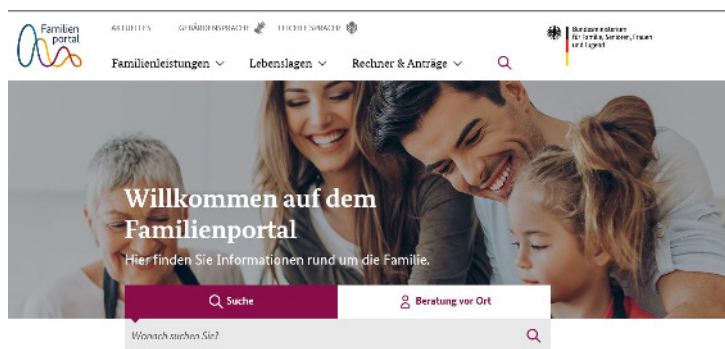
Familien portal

AKTUELLES GEBÄRDENSPRACHE LEICHTE SPRACHE

Bundesministerium für Familie, Senioren, Frauen und Jugend

Familienleistungen Lebenslagen Rechner & Anträge

Willkommen auf dem Familienportal

Hier finden Sie Informationen rund um die Familie.

Suche

Beratung vor Ort

Wonach suchen Sie?